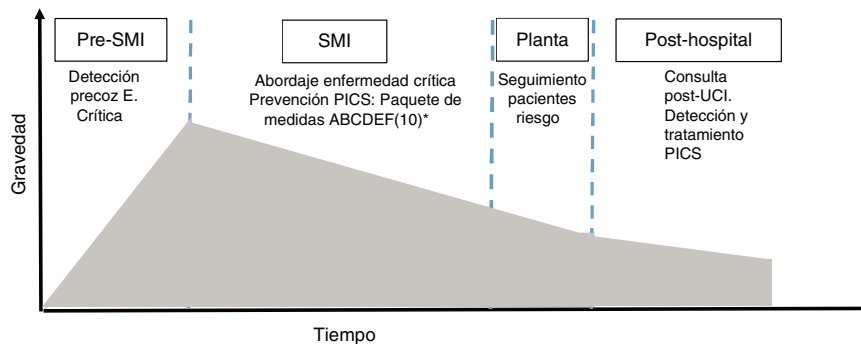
Pre-SMI

Detección precoz E. Crítica

SMI

Abordaje enfermedad crítica
Prevención PICS: Paquete de medidas ABCDEF(10)*

Planta

Seguimiento pacientes riesgo

Post-hospital

Consulta post-UCI. Detección y tratamiento PICS

Gravedad

Tiempo